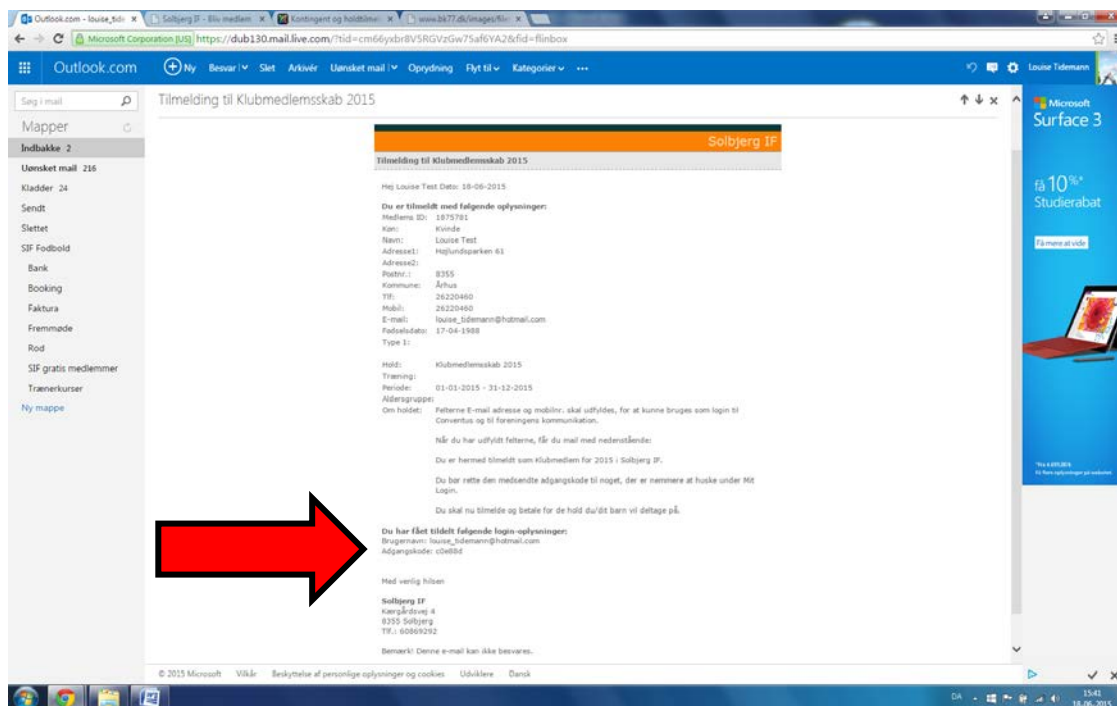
Outlook.com - louise_tide × | Solbjerg IF - Bliv medlem × | Kontingent og holdtilmel × | www.bk77.dk/images/file ×

Microsoft Corporation [US] https://dub130.mail.live.com/?tid=cm66yxbr8V5RGVzGw7Saf6YA2&fid=flinbox

Outlook.com | Ny | Besvar | Slet | Arkivér | Uønsket mail | Oprydning | Flyt til | Kategorier | ••• | Louise Tidemann

Søg i mail

Mapper
Indbakke 2
Uønsket mail 216
Kladder 24
Sendt
Slettet
SIF Fodbold
Bank
Booking
Faktura
Fremmøde
Rod
SIF gratis medlemmer
Trænerkurser
Ny mappe

Tilmelding til Klubmedlemsskab 2015

Solbjerg IF

Tilmelding til Klubmedlemsskab 2015

Hej Louise Test Dato: 18-06-2015

Du er tilmeldt med følgende oplysninger:
Medlems ID: 1875781
Køn: Kvinde
Navn: Louise Test
Adresse1: Højlundsparken 61
Adresse2:
Postnr.: 8355
Kommune: Århus
Tlf: 26220460
Mobil: 26220460
E-mail: louise_tidemann@hotmail.com
Fødselsdato: 17-04-1988
Type 1:

Hold: Klubmedlemsskab 2015
Træning:
Periode: 01-01-2015 - 31-12-2015
Aldersgruppe:
Om holdet: Felterne E-mail adresse og mobilnr. skal udfyldes, for at kunne bruges som login til Conventus og til foreningens kommunikation.

Når du har udfyldt felterne, får du mail med nedenstående:

Du er hermed tilmeldt som Klubmedlem for 2015 i Solbjerg IF.

Du bør rette den medsendte adgangskode til noget, der er nemmere at huske under Mit Login.

Du skal nu tilmelde og betale for de hold du/dit barn vil deltage på.

Du har fået tildelt følgende login-oplysninger:
Brugernavn: louise_tidemann@hotmail.com
Adgangskode: c0e88d

Med venlig hilsen

Solbjerg IF
Kærgårdsvej 4
8355 Solbjerg
Tlf.: 60869292

Bemærk! Denne e-mail kan ikke besvares.

Microsoft
Surface 3
få 10%*
Studierabat
Få mere at vide

© 2015 Microsoft Vilkår Beskyttelse af personlige oplysninger og cookies Udviklere Dansk

DA 15:41 18-06-2015